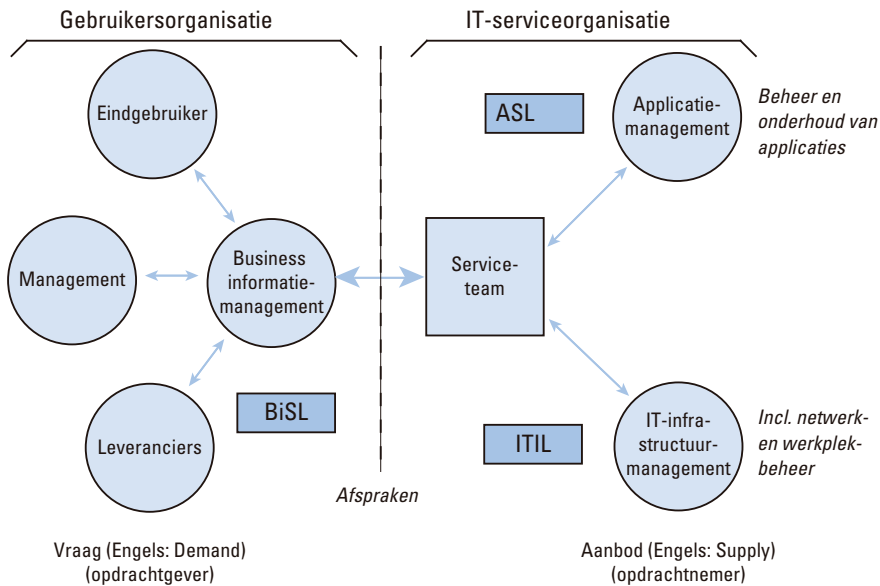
Gebruikersorganisatie

IT-serviceorganisatie

Eindgebruiker

ASL

Applicatiemanagement

Beheer en onderhoud van applicaties

Management

Business informatiemanagement

Serviceteam

BiSL

Leveranciers

ITIL

IT-infrastructuurmanagement

Incl. netwerken werkplekbeheer

Afspraken

Vraag (Engels: Demand) (opdrachtgever)

Aanbod (Engels: Supply) (opdrachtnemer)